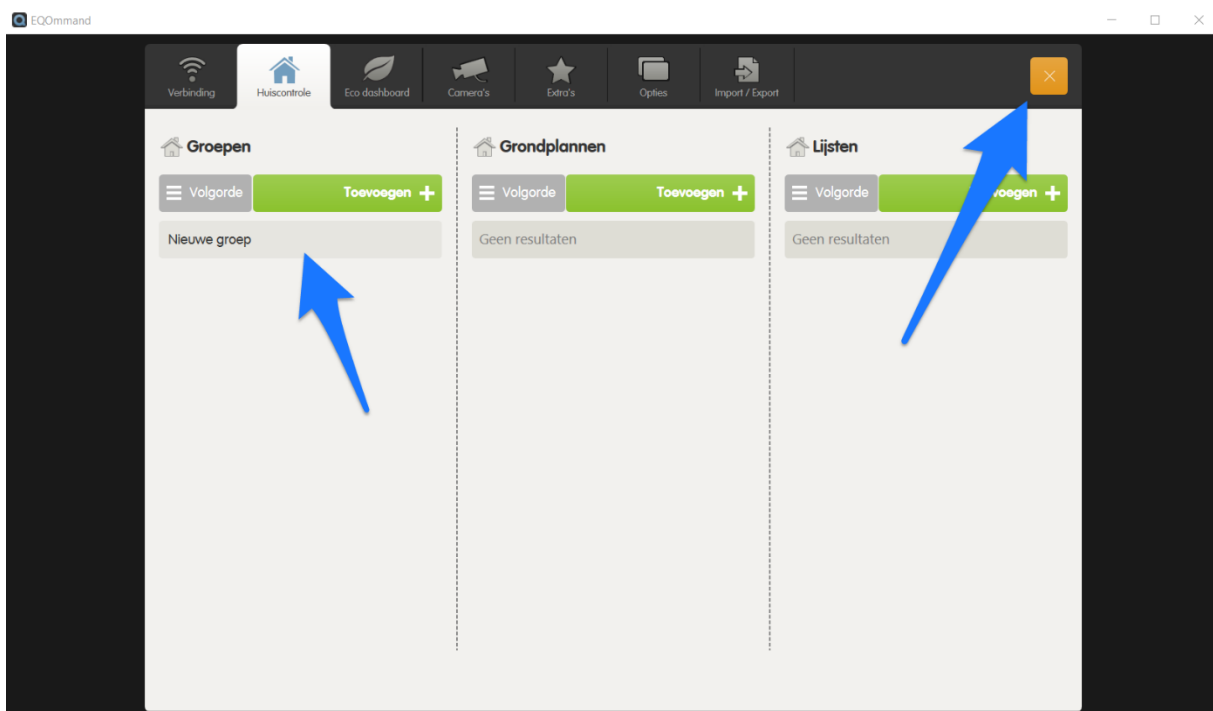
EQOmmand

Verbinding
Huiscontrole
Eco dashboard
Camera's
Extra's
Opties
Import / Export

Groepen
Volgorde
Toevoegen +
Nieuwe groep

Grondplannen
Volgorde
Toevoegen +
Geen resultaten

Lijsten
Volgorde
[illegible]voegen +
Geen resultaten